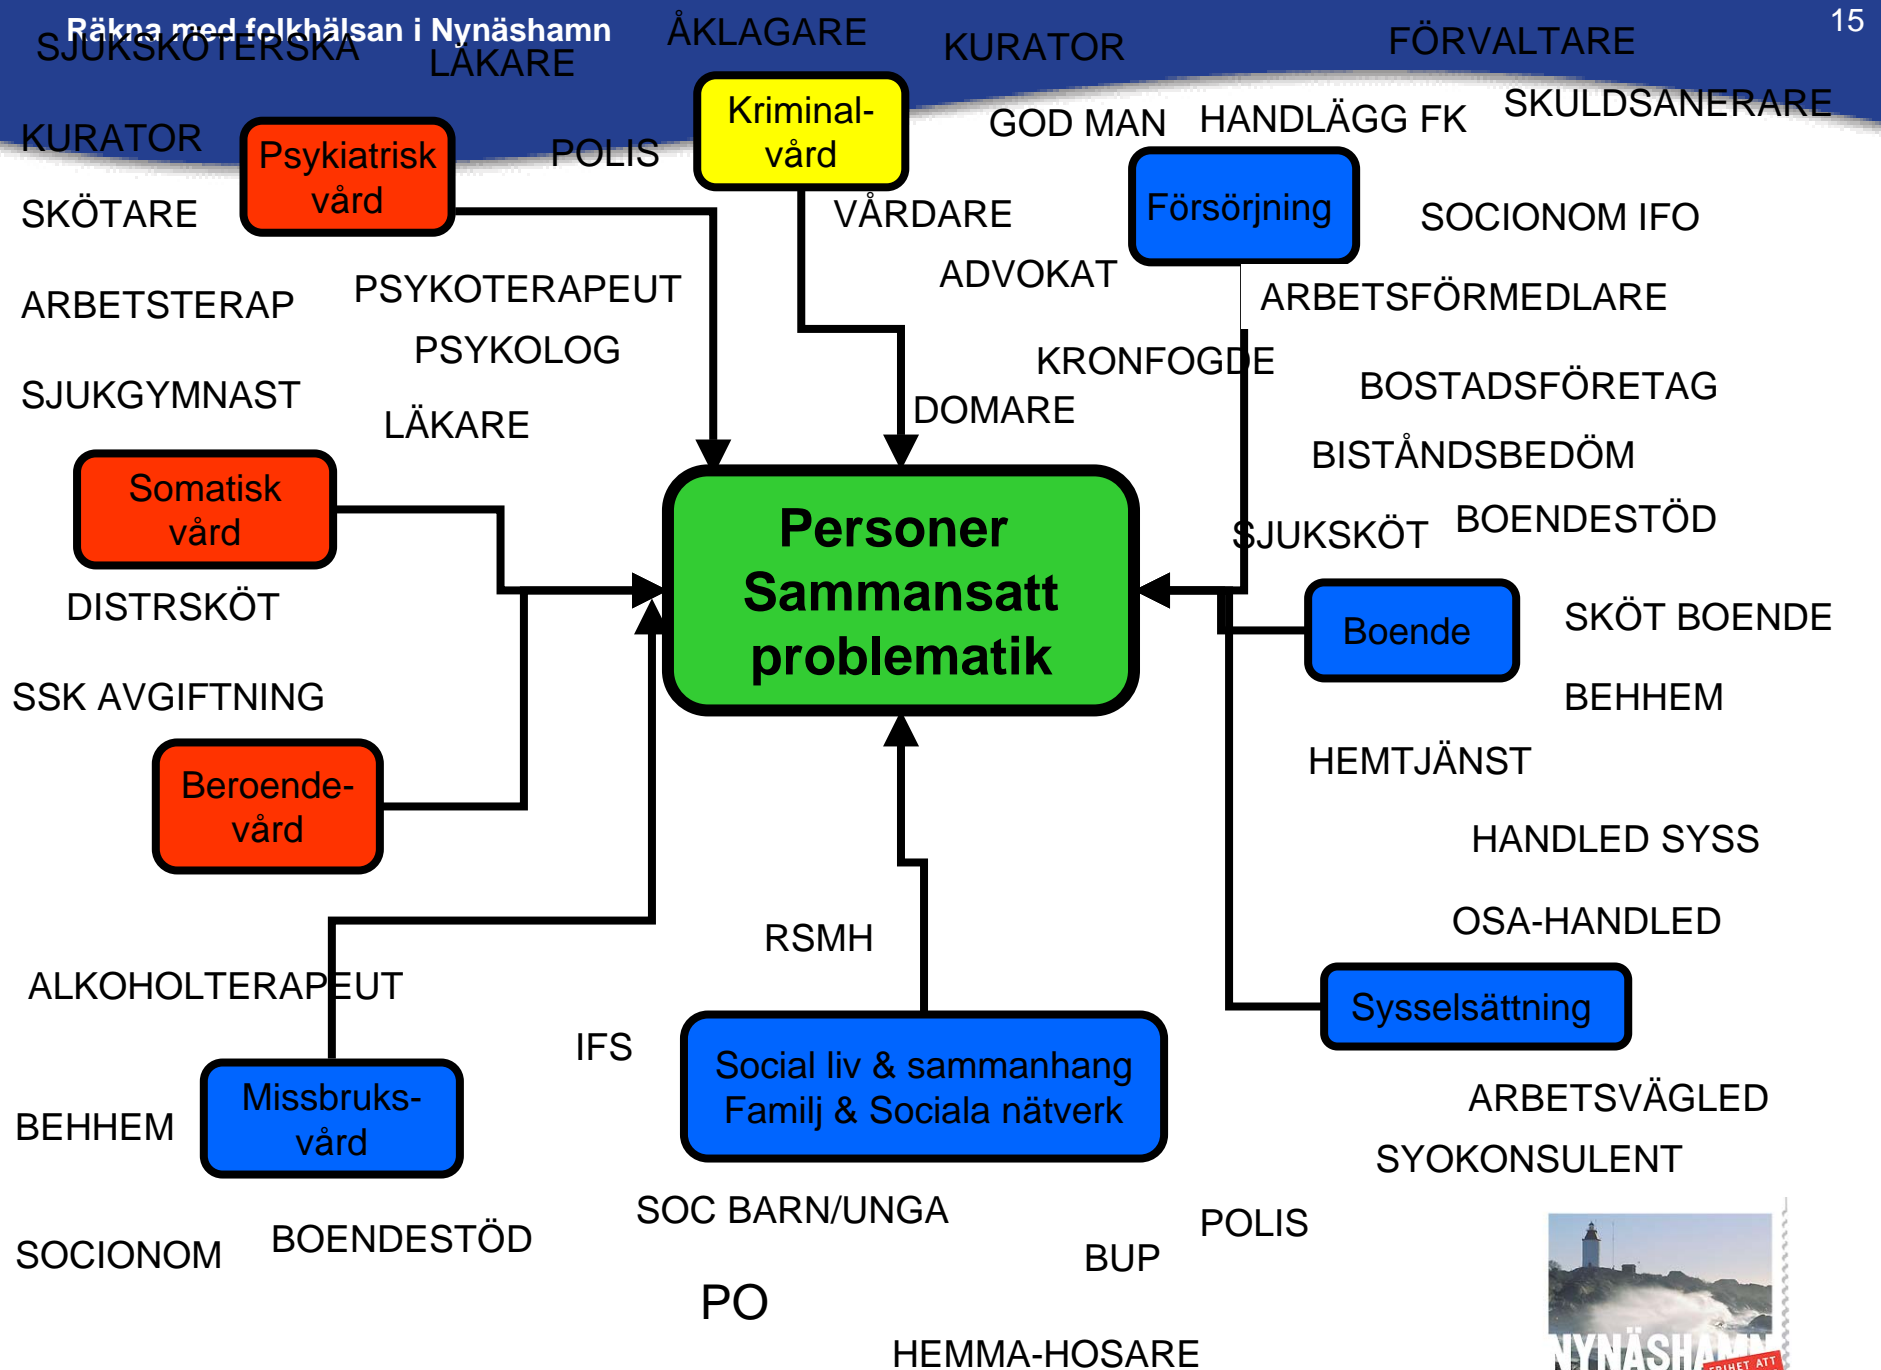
Räkna med folkhälsan i Nynäshamn

15

SJUKSKÖTERSKA LÄKARE ÅKLAGARE KURATOR FÖRVALTARE

SKULDSANERARE

KURATOR

Psykiatrisk vård

POLIS

Kriminal-vård

GOD MAN HANDLÄGG FK

Försörjning

SKÖTARE

VÅRDARE

SOCIONOM IFO

ARBETSTERAP

PSYKOTERAPEUT

ADVOKAT

ARBETSFÖRMEDLARE

PSYKOLOG

KRONFOGDE

BOSTADSFÖRETAG

SJUKGYMNAST

LÄKARE

DOMARE

BISTÅNDSBEDÖM

Somatisk vård

Personer Sammansatt problematik

SJUKSKÖT BOENDESTÖD

DISTRSKÖT

Boende

SKÖT BOENDE

SSK AVGIFTNING

BEHHEM

HEMTJÄNST

Beroende-vård

HANDLED SYSS

RSMH

OSA-HANDLED

ALKOHOLTERAPEUT

Sysselsättning

IFS

Social liv & sammanhang Familj & Sociala nätverk

BEHHEM

Missbruks-vård

ARBETSVÄGLED

SYOKONSULENT

SOC BARN/UNGA

POLIS

SOCIONOM BOENDESTÖD

BUP

PO

HEMMA-HOSARE

NYNÄSHAMN